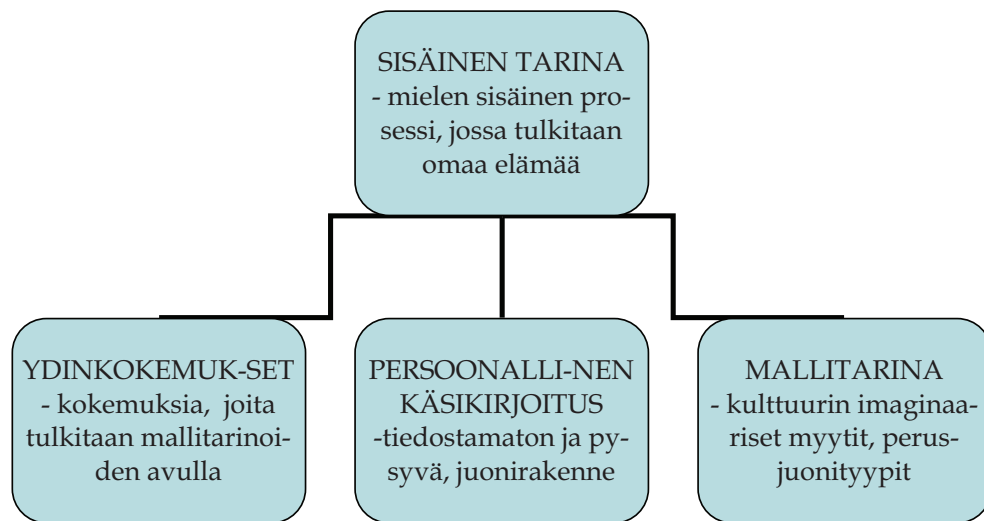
SISÄINEN TARINA
- mielen sisäinen prosessi, jossa tulkitaan omaa elämää

YDINKOKEMUK-SET
- kokemuksia, joita tulkitaan mallitarinoiden avulla

PERSOONALLI-NEN KÄSIKIRJOITUS
-tiedostamaton ja pysyvä, juonirakenne

MALLITARINA
- kulttuurin imaginaariset myytit, perusjuonityypit